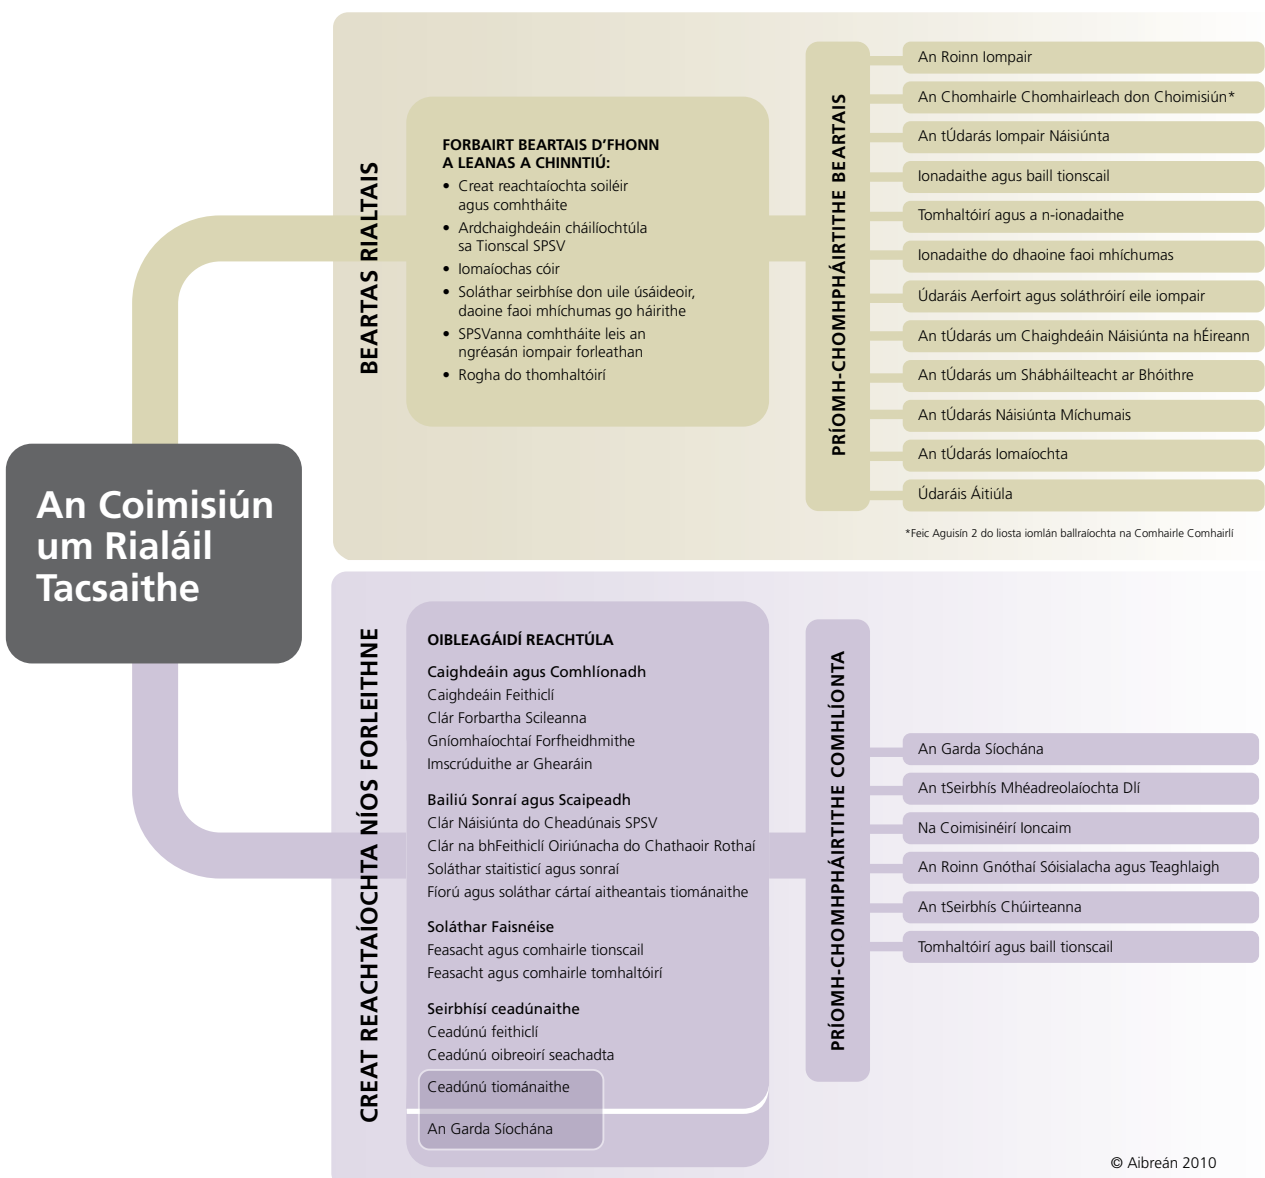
An Coimisiún um Rialáil Tacsaithe

BEARTAS RIALTAIS

FORBAIRT BEARTAIS D'FHONN A LEANAS A CHINNTIÚ:
• Creat reachtaíochta soiléir agus comhtháite
• Ardchaighdeáin cháilíochtúla sa Tionscal SPSV
• Iomaíochas cóir
• Soláthar seirbhíse don uile úsáideoir, daoine faoi mhíchumas go háirithe
• SPSVanna comhtháite leis an ngréasán iompair forleathan
• Rogha do thomhaltóirí

PRÍOMH-CHOMHPHÁIRTITHE BEARTAIS

An Roinn Iompair
An Chomhairle Chomhairleach don Choimisiún*
An tÚdarás Iompair Náisiúnta
Ionadaithe agus baill tionscail
Tomhaltóirí agus a n-ionadaithe
Ionadaithe do dhaoine faoi mhíchumas
Údaráis Aerfoirt agus soláthróirí eile iompair
An tÚdarás um Chaighdeáin Náisiúnta na hÉireann
An tÚdarás um Shábháilteacht ar Bhóithre
An tÚdarás Náisiúnta Míchumais
An tÚdarás Iomaíochta
Údaráis Áitiúla

*Feic Aguisín 2 do liosta iomlán ballraíochta na Comhairle Comhairlí

CREAT REACHTAÍOCHTA NÍOS FORLEITHNE

OIBLEAGÁIDÍ REACHTÚLA

Caighdeáin agus Comhlíonadh
Caighdeáin Feithiclí
Clár Forbartha Scileanna
Gníomhaíochtaí Forfheidhmithe
Imscrúduithe ar Ghearáin

Bailiú Sonraí agus Scaipeadh
Clár Náisiúnta do Cheadúnais SPSV
Clár na bhFeithiclí Oiriúnacha do Chathaoir Rothaí
Soláthar staitisticí agus sonraí
Fíorú agus soláthar cártaí aitheantais tiománaithe

Soláthar Faisnéise
Feasacht agus comhairle tionscail
Feasacht agus comhairle tomhaltóirí

Seirbhísí ceadúnaithe
Ceadúnú feithiclí
Ceadúnú oibreoirí seachadta
Ceadúnú tiománaithe
An Garda Síochána

PRÍOMH-CHOMHPHÁIRTITHE COMHLÍONTA

An Garda Síochána
An tSeirbhís Mhéadreolaíochta Dlí
Na Coimisinéirí Ioncaim
An Roinn Gnóthaí Sóisialacha agus Teaghlaigh
An tSeirbhís Chúirteanna
Tomhaltóirí agus baill tionscail

© Aibreán 2010